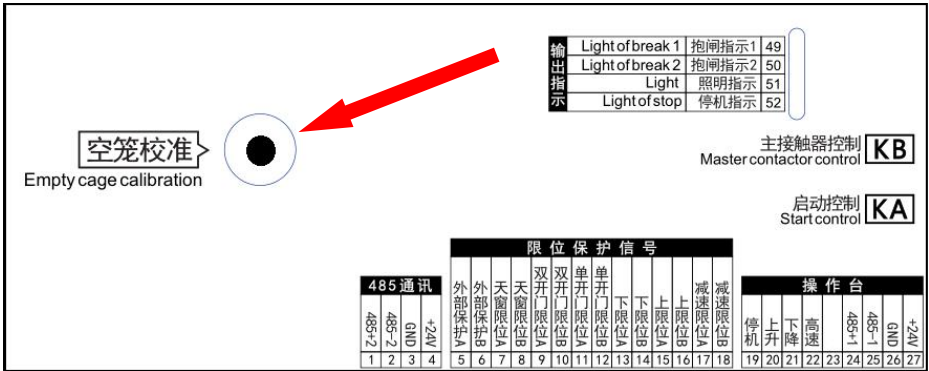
| 输出指示 | Light of break 1 | 抱闸指示1 | 49 |
|---|---|---|---|
| | Light of break 2 | 抱闸指示2 | 50 |
| | Light | 照明指示 | 51 |
| | Light of stop | 停机指示 | 52 |

空笼校准
Empty cage calibration

主接触器控制
Master contactor control KB

启动控制
Start control KA

485通讯

| 485+2 | 485-2 | GND | +24V |
|---|---|---|---|
| 1 | 2 | 3 | 4 |

限位保护信号

| 外部保护A | 外部保护B | 天窗限位A | 天窗限位B | 双开门限位A | 双开门限位B | 单开门限位A | 单开门限位B | 下限位A | 下限位B | 上限位A | 上限位B | 减速限位A | 减速限位B |
|---|---|---|---|---|---|---|---|---|---|---|---|---|---|
| 5 | 6 | 7 | 8 | 9 | 10 | 11 | 12 | 13 | 14 | 15 | 16 | 17 | 18 |

操作台

| 停机 | 上升 | 下降 | 高速 | | 485+1 | 485-1 | GND | +24V |
|---|---|---|---|---|---|---|---|---|
| 19 | 20 | 21 | 22 | 23 | 24 | 25 | 26 | 27 |